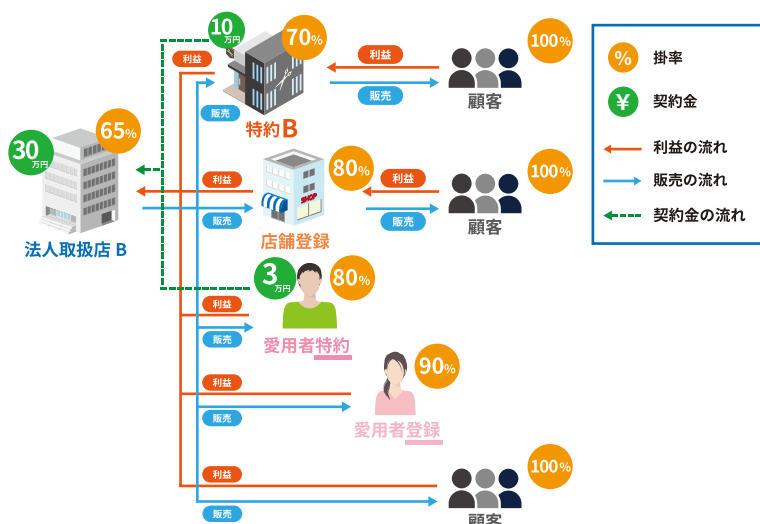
10 万円
70%
利益
販売
特約B
利益
販売
顧客
100%

30 万円
65%
法人取扱店 B

利益
販売
80%
店舗登録
SHOP
利益
販売
顧客
100%

3 万円
80%
利益
販売
愛用者特約

90%
利益
販売
愛用者登録

利益
販売
顧客
100%

% 掛率
¥ 契約金
利益の流れ
販売の流れ
契約金の流れ